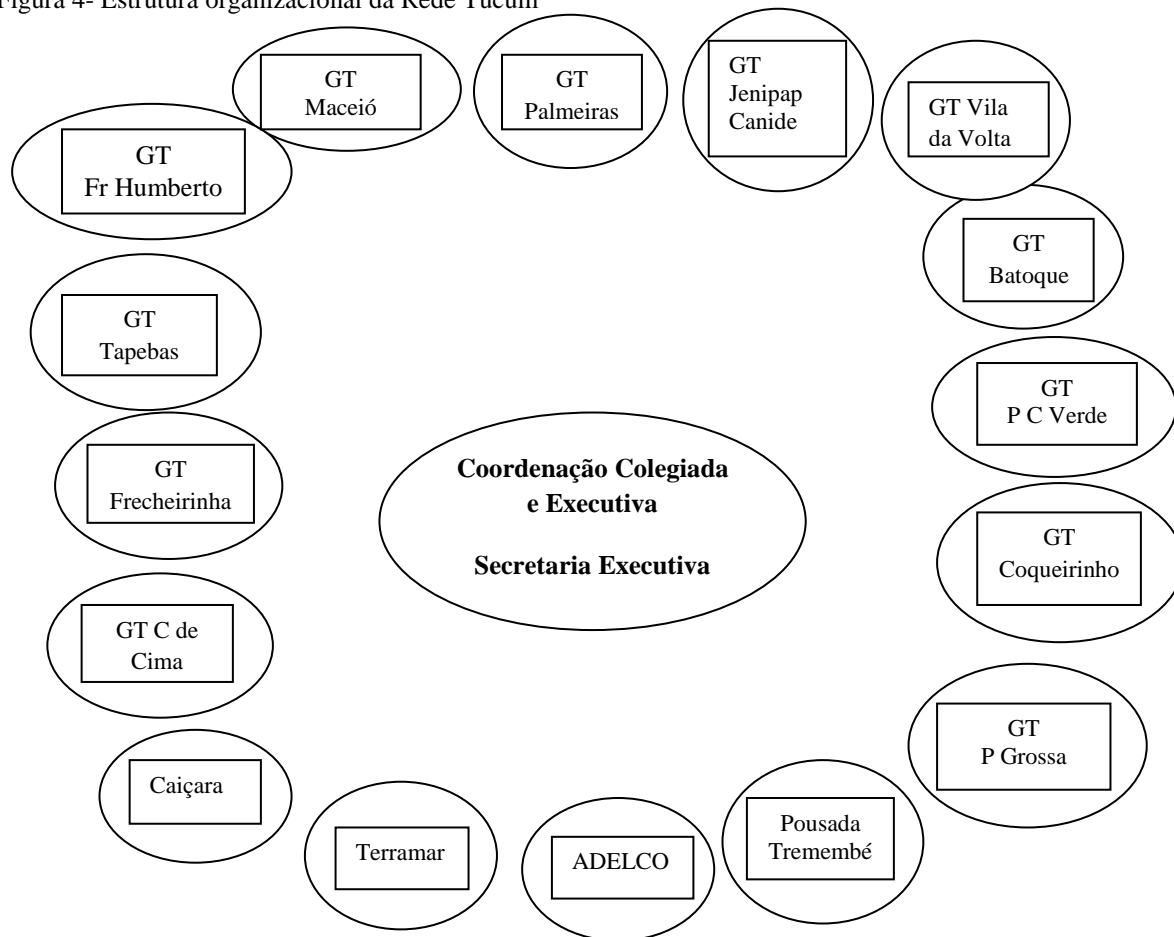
Figura 4- Estrutura organizacional da Rede Tucum

GT Maceió

GT Palmeiras

GT Jenipap Canide

GT Vila da Volta

GT Fr Humberto

GT Batoque

GT Tapebas

GT P C Verde

GT Frecheirinha

**Coordenação Colegiada e Executiva**

**Secretaria Executiva**

GT Coqueirinho

GT C de Cima

GT P Grossa

Caiçara

Terramar

ADELCO

Pousada Tremembé